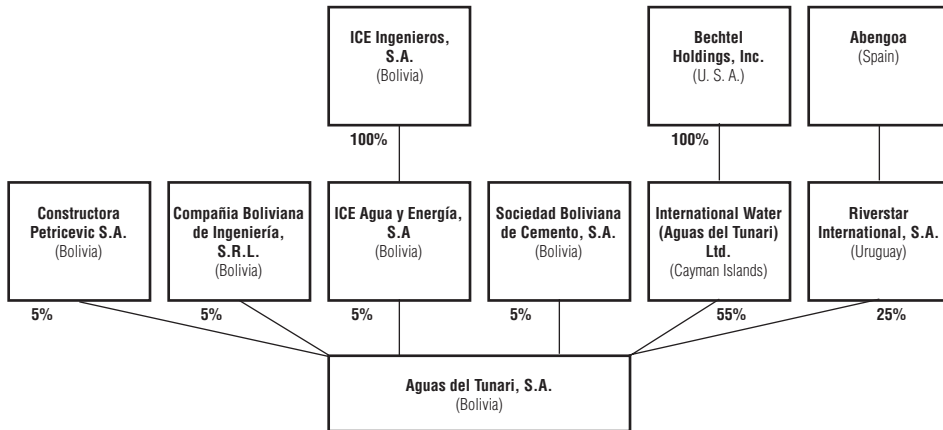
ICE Ingenieros, S.A.
(Bolivia)

Bechtel Holdings, Inc.
(U. S. A.)

Abengoa
(Spain)

100%

100%

Constructora Petricevic S.A.
(Bolivia)

Compañia Boliviana de Ingeniería, S.R.L.
(Bolivia)

ICE Agua y Energía, S.A
(Bolivia)

Sociedad Boliviana de Cemento, S.A.
(Bolivia)

International Water (Aguas del Tunari) Ltd.
(Cayman Islands)

Riverstar International, S.A.
(Uruguay)

5%

5%

5%

5%

55%

25%

Aguas del Tunari, S.A.
(Bolivia)